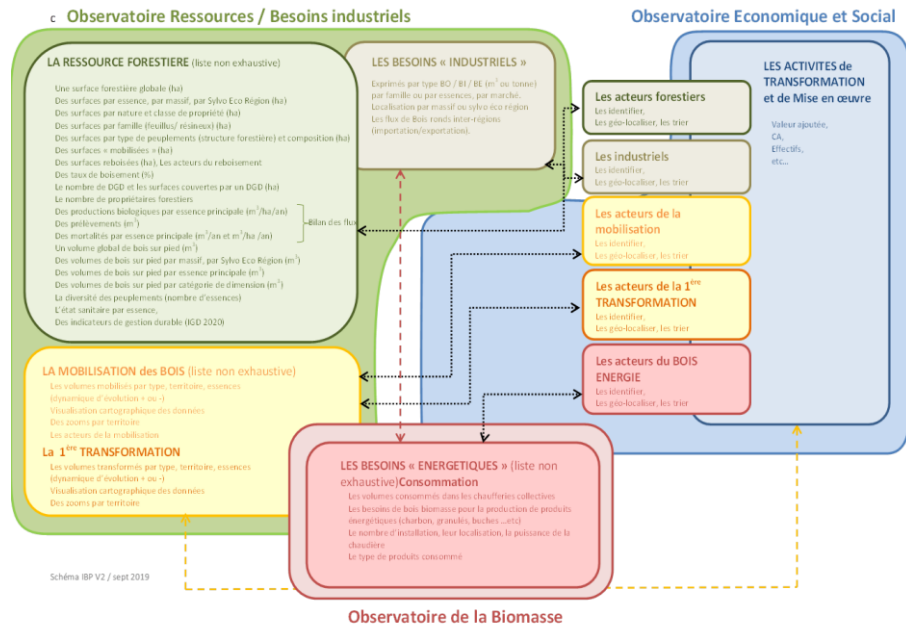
c Observatoire Ressources / Besoins industriels

Observatoire Economique et Social

LA RESSOURCE FORESTIERE (liste non exhaustive)

Une surface forestière globale (ha)
Des surfaces par essence, par massif, par Sylvo Eco Région (ha)
Des surfaces par nature et classe de propriété (ha)
Des surfaces par famille (feuillus/ résineux) (ha)
Des surfaces par type de peuplements (structure forestière) et composition (ha)
Des surfaces « mobilisées » (ha)
Des surfaces reboisées (ha), Les acteurs du reboisement
Des taux de boisement (%)
Le nombre de DGD et les surfaces couvertes par un DGD (ha)
Le nombre de propriétaires forestiers
Des productions biologiques par essence principale ($m^3$/ha/an)
Des prélèvements ($m^3$)
Des mortalités par essence principale ($m^3$/an et $m^3$/ha /an)
Un volume global de bois sur pied ($m^3$)
Des volumes de bois sur pied par massif, par Sylvo Eco Région ($m^3$)
Des volumes de bois sur pied par essence principale ($m^3$)
Des volumes de bois sur pied par catégorie de dimension ($m^3$)
La diversité des peuplements (nombre d'essences)
L'état sanitaire par essence,
Des indicateurs de gestion durable (IGD 2020)

Bilan des flux

LES BESOINS « INDUSTRIELS »

Exprimés par type BO / BI / BE ($m^3$ ou tonne) par famille ou par essences, par marché.
Localisation par massif ou sylvo éco région
Les flux de Bois ronds inter-régions (importation/exportation).

Les acteurs forestiers
Les identifier,
Les géo-localiser, les trier

Les industriels
Les identifier,
Les géo-localiser, les trier

Les acteurs de la mobilisation
Les identifier,
Les géo-localiser, les trier

Les acteurs de la $1^{ère}$ TRANSFORMATION
Les identifier,
Les géo-localiser, les trier

Les acteurs du BOIS ENERGIE
Les identifier,
Les géo-localiser, les trier

LES ACTIVITES de TRANSFORMATION et de Mise en œuvre

Valeur ajoutée,
CA,
Effectifs,
etc...

LA MOBILISATION des BOIS (liste non exhaustive)
Les volumes mobilisés par type, territoire, essences (dynamique d'évolution + ou -)
Visualisation cartographique des données
Des zooms par territoire
Les acteurs de la mobilisation

La $1^{ère}$ TRANSFORMATION
Les volumes transformés par type, territoire, essences (dynamique d'évolution + ou -)
Visualisation cartographique des données
Des zooms par territoire

LES BESOINS « ENERGETIQUES » (liste non exhaustive)Consommation
Les volumes consommés dans les chaufferies collectives
Les besoins de bois biomasse pour la production de produits énergétiques (charbon, granulés, buches ...etc)
Le nombre d'installation, leur localisation, la puissance de la chaudière
Le type de produits consommé

Schéma IBP V2 / sept 2019

Observatoire de la Biomasse